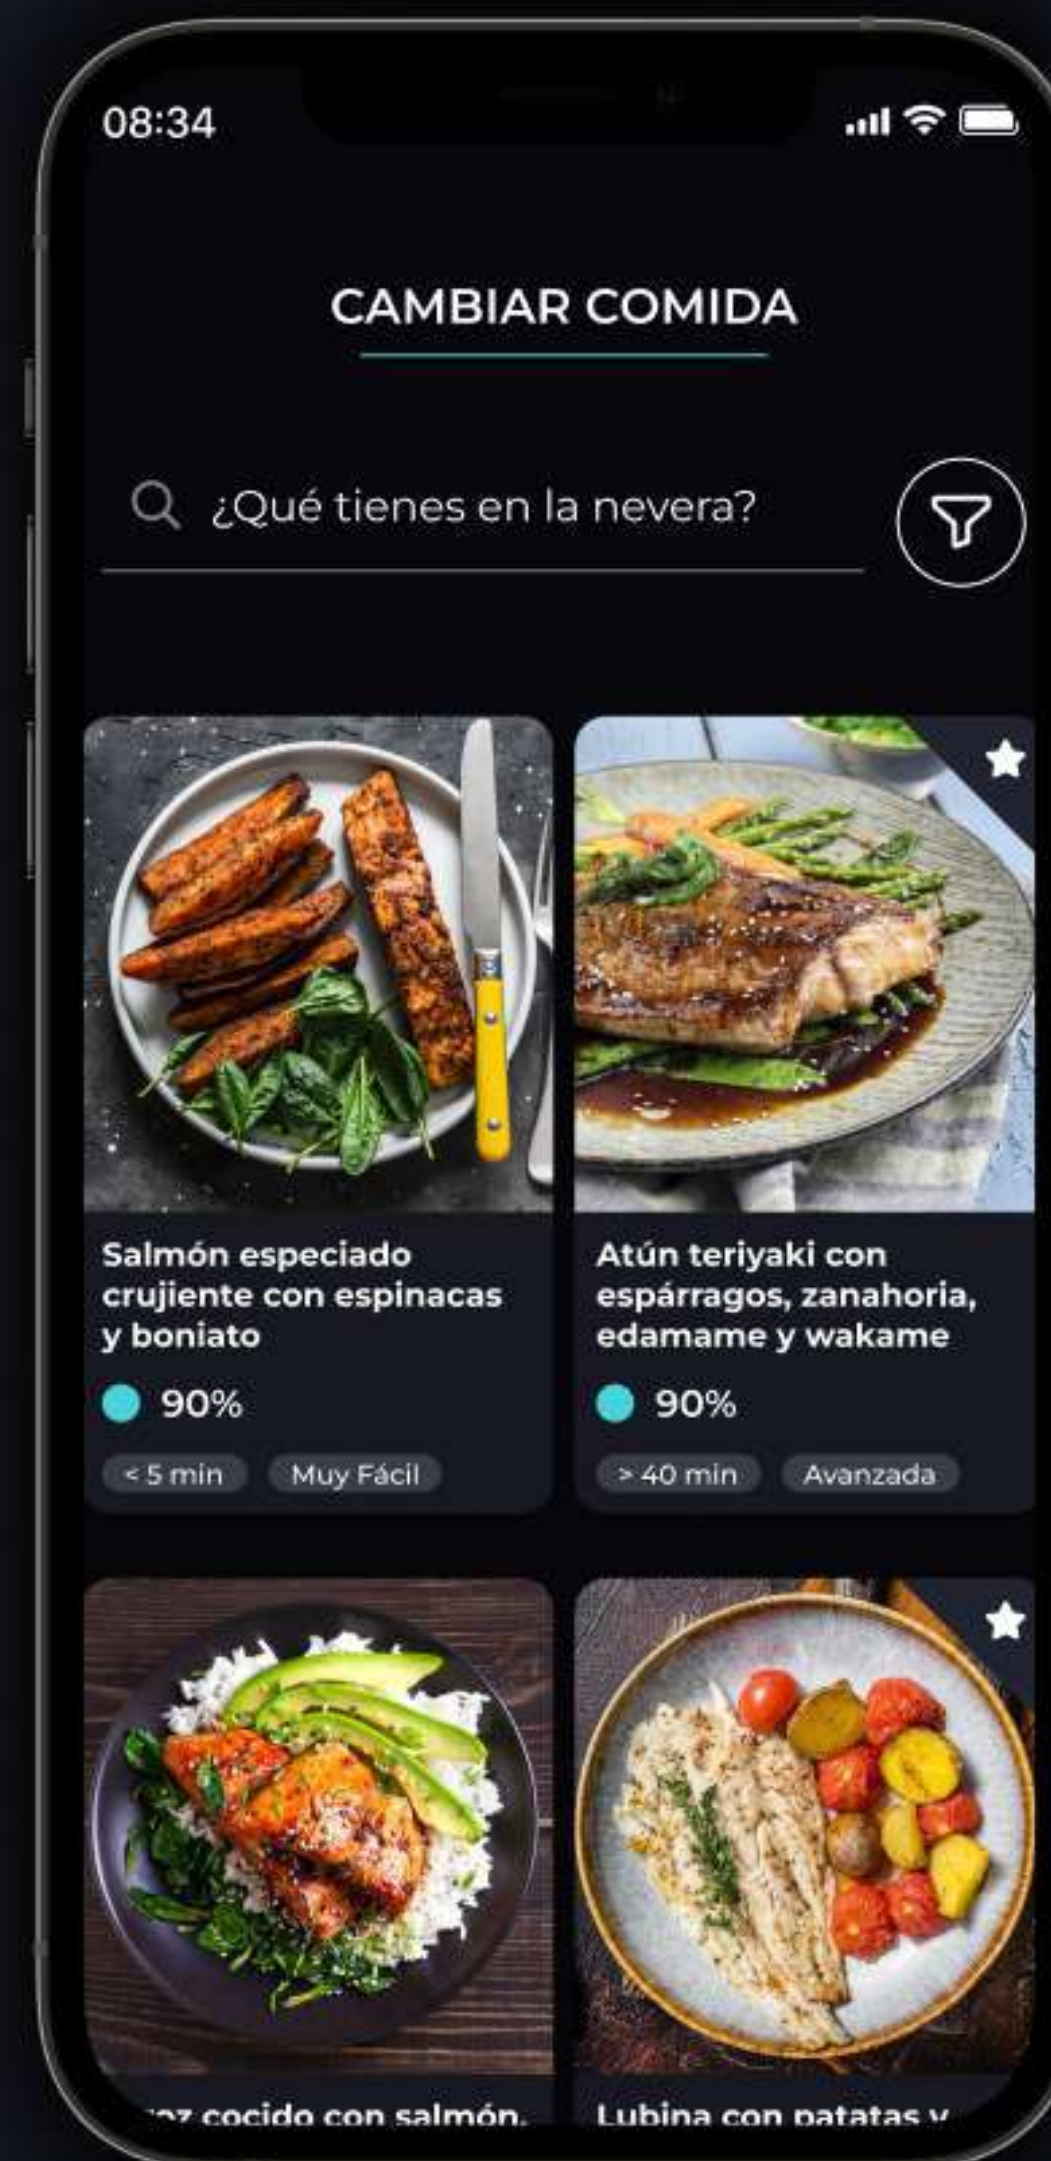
08:34

CAMBIAR COMIDA

¿Qué tienes en la nevera?

Salmón especiado crujiente con espinacas y boniato

90%

< 5 min Muy Fácil

Atún teriyaki con espárragos, zanahoria, edamame y wakame

90%

> 40 min Avanzada

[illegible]oz cocido con salmón,

Lubina con patatas y